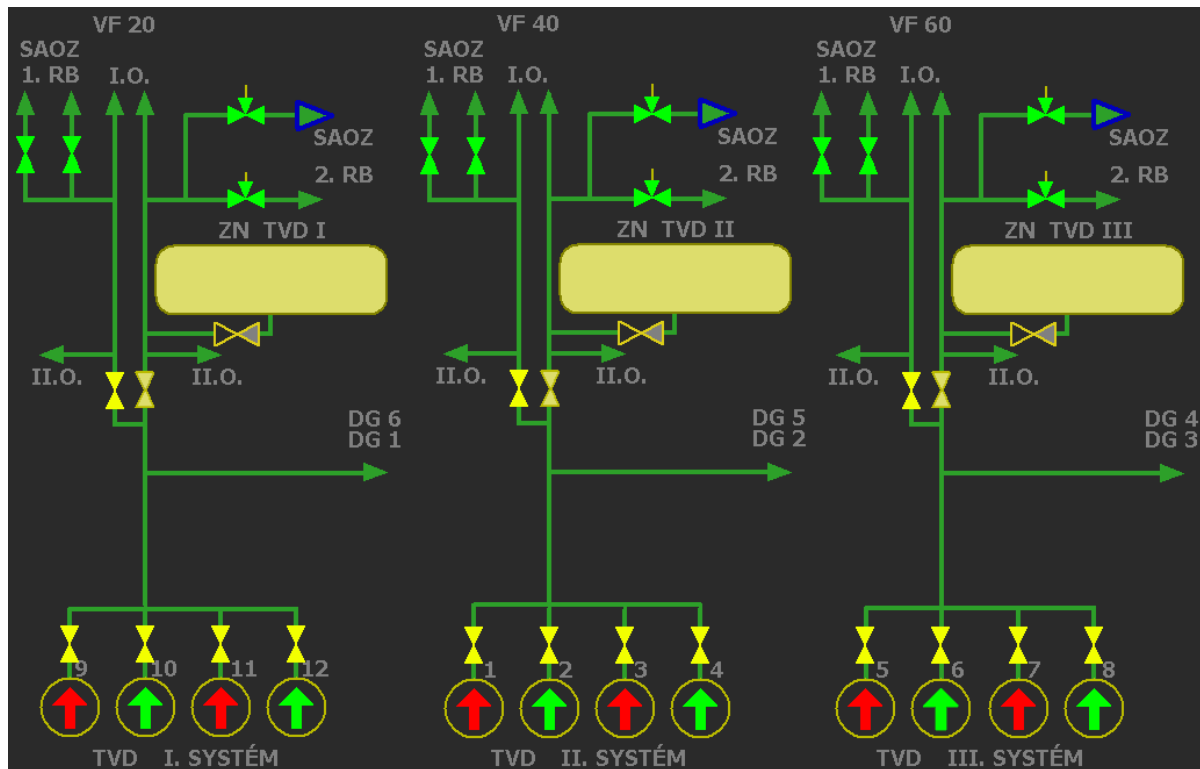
VF 20
SAOZ
1. RB
I.O.
SAOZ
2. RB
ZN TVD I
II.O.
II.O.
DG 6
DG 1
9
10
11
12
TVD I. SYSTÉM

VF 40
SAOZ
1. RB
I.O.
SAOZ
2. RB
ZN TVD II
II.O.
II.O.
DG 5
DG 2
1
2
3
4
TVD II. SYSTÉM

VF 60
SAOZ
1. RB
I.O.
SAOZ
2. RB
ZN TVD III
II.O.
II.O.
DG 4
DG 3
5
6
7
8
TVD III. SYSTÉM